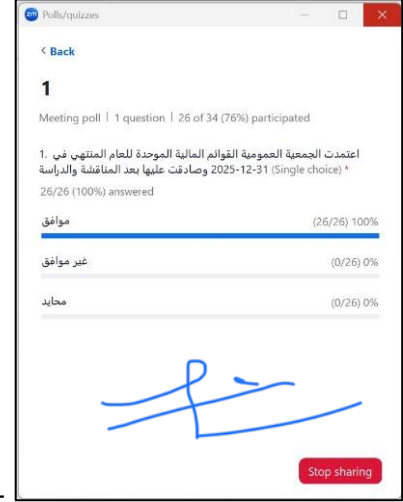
Polls/quizzes

< Back

1

Meeting poll | 1 question | 26 of 34 (76%) participated

1. اعتمدت الجمعية العمومية القوائم المالية الموحدة للعام المنتهي في 2025-12-31 وصادقت عليها بعد المناقشة والدراسة (Single choice) *

26/26 (100%) answered

موافق
(26/26) 100%

غير موافق
(0/26) 0%

محايد
(0/26) 0%

Stop sharing